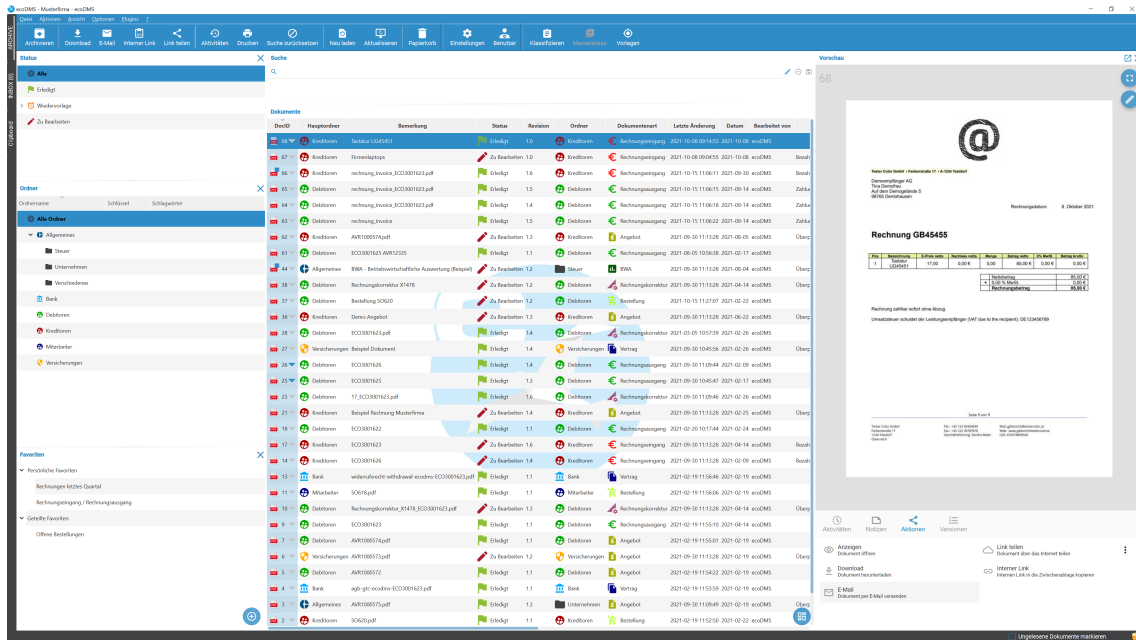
ecoDMS - Musterfirma - ecoDMS

Datei Aktionen Ansicht Optionen Plugins ?

Archivieren Download E-Mail Interner Link Link teilen Aktivitäten Drucken Suche zurücksetzen Neu laden Aktualisieren Papierkorb Einstellungen Benutzer Klassifizieren Massenklass. Vorlagen

ARCHIVE INBOX (0) Clipboard

Status
Alle
Erledigt
Wiedervorlage
Zu Bearbeiten

Ordner
Ordnername Schlüssel Schlagwörter
Alle Ordner
Allgemeines
Steuer
Unternehmen
Verschiedenes
Bank
Debitoren
Kreditoren
Mitarbeiter
Versicherungen

Favoriten
Persönliche Favoriten
Rechnungen letztes Quartal
Rechnungseingang / Rechnungsausgang
Geteilte Favoriten
Offene Bestellungen

Suche

Dokumente

| DocID | Hauptordner | Bemerkung | Status | Revision | Ordner | Dokumentenart | Letzte Änderung | Datum | Bearbeitet von |
|---|---|---|---|---|---|---|---|---|---|
| 68 | Kreditoren | Tastatur UG45451 | Erledigt | 1.0 | Kreditoren | Rechnungseingang | 2021-10-08 09:14:52 | 2021-10-08 | ecoDMS |
| 67 | Kreditoren | Firmenlaptops | Zu Bearbeiten | 1.0 | Kreditoren | Rechnungseingang | 2021-10-08 09:04:55 | 2021-10-08 | ecoDMS |
| 66 | Kreditoren | rechnung_invoice_ECO3001623.pdf | Erledigt | 1.6 | Kreditoren | Rechnungseingang | 2021-10-15 11:06:11 | 2021-09-30 | ecoDMS |
| 65 | Debitoren | rechnung_invoice_ECO3001623.pdf | Erledigt | 1.5 | Debitoren | Rechnungsausgang | 2021-10-15 11:06:15 | 2021-09-14 | ecoDMS |
| 64 | Debitoren | rechnung_invoice_ECO3001623.pdf | Erledigt | 1.4 | Debitoren | Rechnungsausgang | 2021-10-15 11:06:18 | 2021-09-14 | ecoDMS |
| 63 | Debitoren | rechnung_invoice | Erledigt | 1.5 | Debitoren | Rechnungsausgang | 2021-10-15 11:06:22 | 2021-09-14 | ecoDMS |
| 62 | Kreditoren | AVR1000574.pdf | Zu Bearbeiten | 1.3 | Kreditoren | Angebot | 2021-09-30 11:13:28 | 2021-08-05 | ecoDMS |
| 61 | Kreditoren | ECO3001625 AVR12335 | Erledigt | 1.1 | Kreditoren | Rechnungseingang | 2021-08-05 10:56:08 | 2021-02-07 | ecoDMS |
| 44 | Allgemeines | BWA - Betriebswirtschaftliche Auswertung (Beispiel) | Zu Bearbeiten | 1.2 | Steuer | BWA | 2021-09-30 11:13:28 | 2021-08-04 | ecoDMS |
| 38 | Kreditoren | Rechnungskorrektur X1478 | Zu Bearbeiten | 1.2 | Kreditoren | Rechnungskorrektur | 2021-09-30 11:13:28 | 2021-04-14 | ecoDMS |
| 37 | Debitoren | Bestellung SO620 | Zu Bearbeiten | 1.2 | Debitoren | Bestellung | 2021-10-15 11:27:07 | 2021-02-22 | ecoDMS |
| 36 | Kreditoren | Demo Angebot | Zu Bearbeiten | 1.3 | Kreditoren | Angebot | 2021-09-30 11:13:28 | 2021-06-22 | ecoDMS |
| 28 | Debitoren | ECO3001623.pdf | Erledigt | 1.4 | Debitoren | Rechnungsausgang | 2021-03-05 10:57:39 | 2021-02-26 | ecoDMS |
| 27 | Versicherungen | Beispiel Dokument | Erledigt | 1.4 | Versicherungen | Vertrag | 2021-09-30 10:45:56 | 2021-02-26 | ecoDMS |
| 26 | Debitoren | ECO3001626 | Erledigt | 1.4 | Debitoren | Rechnungsausgang | 2021-09-30 11:09:44 | 2021-02-09 | ecoDMS |
| 25 | Debitoren | ECO3001625 | Erledigt | 1.3 | Debitoren | Rechnungsausgang | 2021-09-30 10:45:47 | 2021-02-17 | ecoDMS |
| 23 | Debitoren | 17_ECO3001623.pdf | Erledigt | 1.6 | Debitoren | Rechnungsausgang | 2021-09-30 11:09:46 | 2021-02-26 | ecoDMS |
| 21 | Kreditoren | Beispiel Rechnung Musterfirma | Zu Bearbeiten | 1.4 | Kreditoren | Rechnungseingang | 2021-09-30 11:13:28 | 2021-02-25 | ecoDMS |
| 18 | Debitoren | ECO3001622 | Erledigt | 1.1 | Debitoren | Rechnungsausgang | 2021-02-20 10:17:44 | 2021-02-24 | ecoDMS |
| 17 | Kreditoren | ECO3001623 | Erledigt | 1.6 | Kreditoren | Rechnungseingang | 2021-09-30 11:13:28 | 2021-02-24 | ecoDMS |
| 14 | Kreditoren | ECO3001623 | Zu Bearbeiten | 1.4 | Kreditoren | Rechnungsausgang | 2021-09-30 11:13:28 | 2021-02-09 | ecoDMS |
| 13 | Bank | widerrufsrecht-withdrawal-ecodms-ECO3001623.pdf | Erledigt | 1.1 | Bank | Bank | 2021-02-19 11:56:46 | 2021-02-19 | ecoDMS |
| 11 | Mitarbeiter | SO618.pdf | Erledigt | 1.1 | Mitarbeiter | Bestellung | 2021-02-19 11:56:06 | 2021-02-19 | ecoDMS |
| 10 | Kreditoren | Rechnungskorrektur_X1478_ECO3001623.pdf | Erledigt | 1.1 | Kreditoren | Rechnungskorrektur | 2021-09-30 11:13:28 | 2021-04-14 | ecoDMS |
| 9 | Debitoren | ECO3001623 | Erledigt | 1.1 | Debitoren | Rechnungsausgang | 2021-02-19 11:55:10 | 2021-04-14 | ecoDMS |
| 7 | Debitoren | AVR1000574.pdf | Erledigt | 1.1 | Debitoren | Angebot | 2021-02-19 11:55:01 | 2021-02-19 | ecoDMS |
| 6 | Versicherungen | AVR1000573.pdf | Zu Bearbeiten | 1.2 | Versicherungen | Angebot | 2021-09-30 11:13:28 | 2021-02-19 | ecoDMS |
| 5 | Debitoren | AVR1000572 | Erledigt | 1.1 | Debitoren | Angebot | 2021-02-19 11:54:22 | 2021-02-19 | ecoDMS |
| 4 | Bank | agb-gtc-ecodms-ECO3001623.pdf | Erledigt | 1.1 | Bank | Vertrag | 2021-02-19 11:54:39 | 2021-02-19 | ecoDMS |
| 3 | Allgemeines | AVR1000575.pdf | Erledigt | 1.1 | Unternehmen | Angebot | 2021-02-19 11:09:49 | 2021-02-19 | ecoDMS |
| 2 | Kreditoren | SO620.pdf | Erledigt | 1.1 | Kreditoren | Bestellung | 2021-02-19 11:52:50 | 2021-02-19 | ecoDMS |

Vorschau
68

Rechnung GB45455

Rechnungsdatum: 8. Oktober 2021

Rechnung zahlbar sofort ohne Abzug

Aktivitäten Notizen Aktionen Versionen

Anzeigen
Dokument öffnen
Link teilen
Dokument über das Internet teilen
Download
Dokument herunterladen
Interner Link
Internen Link in die Zwischenablage kopieren
E-Mail
Dokument per E-Mail versenden

Ungelesene Dokumente markieren